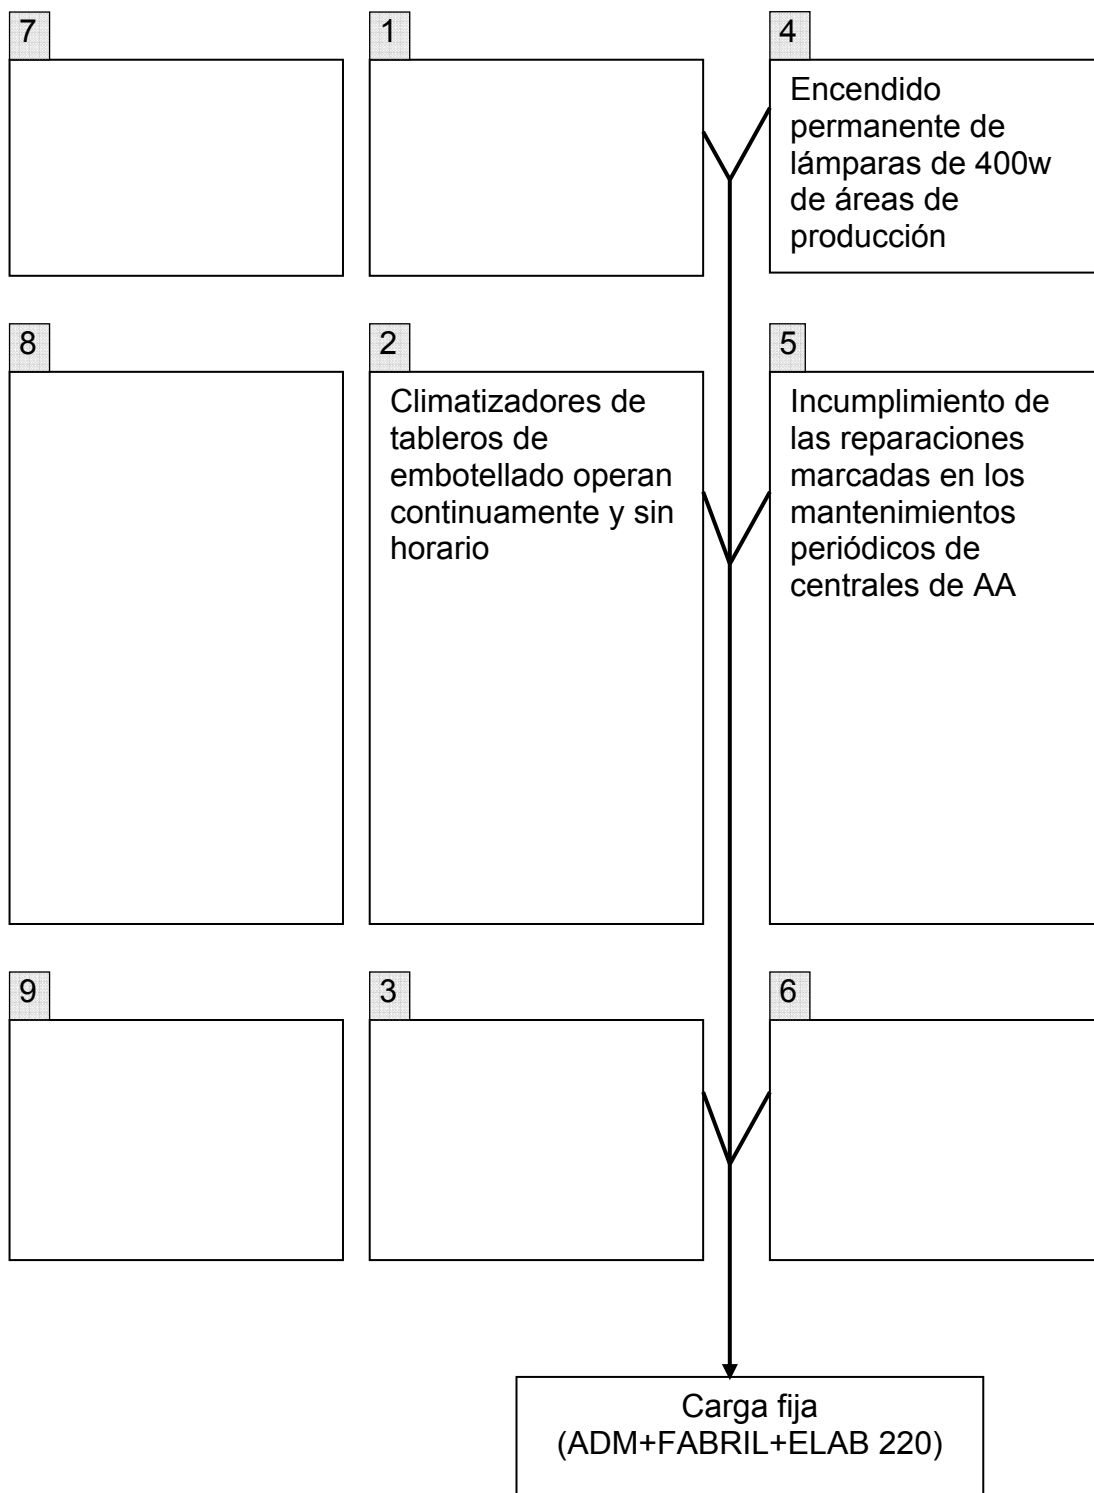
7

1

4

Encendido permanente de lámparas de 400w de áreas de producción

8

2

Climatizadores de tableros de embotellado operan continuamente y sin horario

5

Incumplimiento de las reparaciones marcadas en los mantenimientos periódicos de centrales de AA

9

3

6

Carga fija
(ADM+FABRIL+ELAB 220)